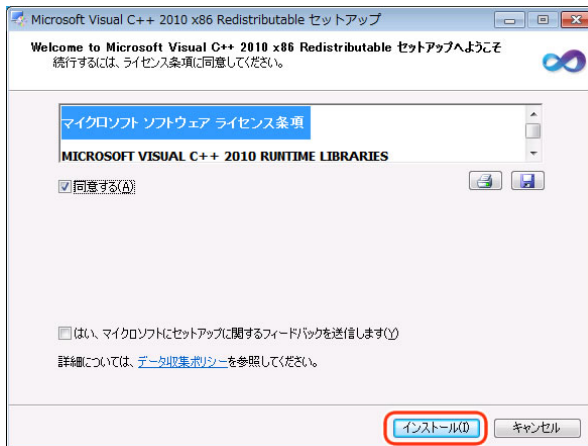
Microsoft Visual C++ 2010 x86 Redistributable セットアップ

Welcome to Microsoft Visual C++ 2010 x86 Redistributable セットアップへようこそ
続行するには、ライセンス条項に同意してください。

マイクロソフト ソフトウェア ライセンス条項

MICROSOFT VISUAL C++ 2010 RUNTIME LIBRARIES

同意する(A)

はい、マイクロソフトにセットアップに関するフィードバックを送信します(Y)

詳細については、データ収集ポリシーを参照してください。

インストール(I)

キャンセル